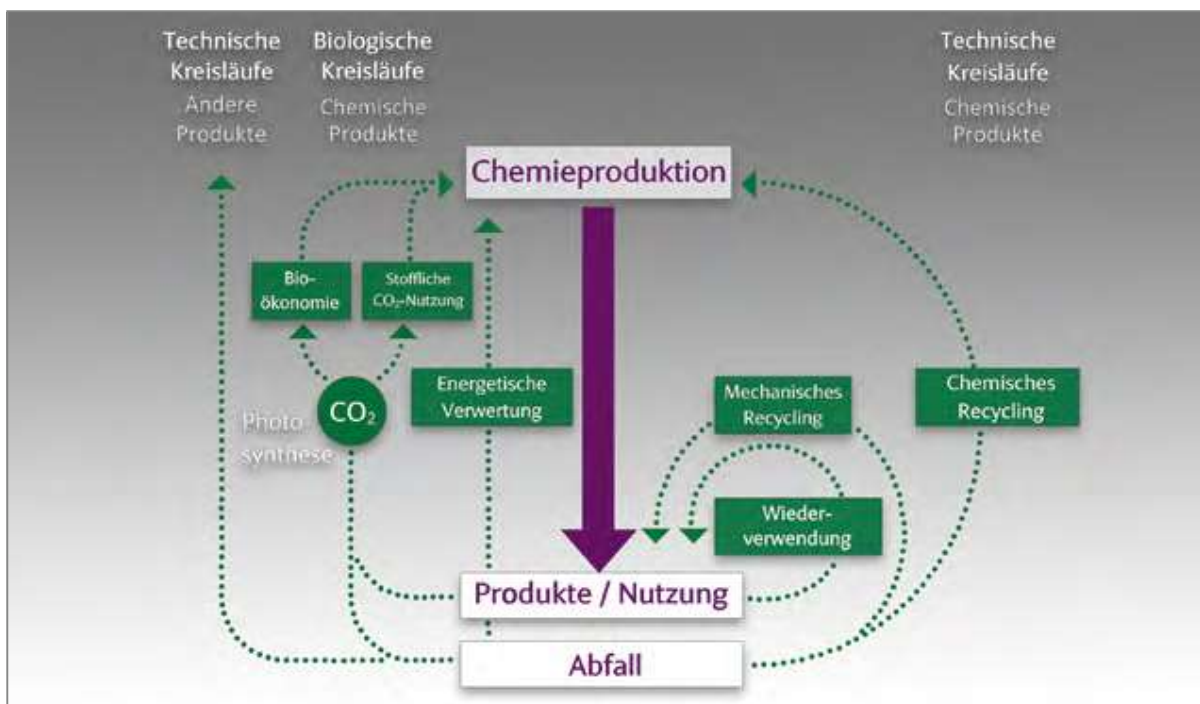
Technische Kreisläufe
Andere Produkte

Biologische Kreisläufe
Chemische Produkte

Technische Kreisläufe
Chemische Produkte

Chemieproduktion

Bio-ökonomie

Stoffliche $CO_2$-Nutzung

$CO_2$

Photosynthese

Energetische Verwertung

Mechanisches Recycling

Chemisches Recycling

Wiederverwendung

Produkte / Nutzung

Abfall